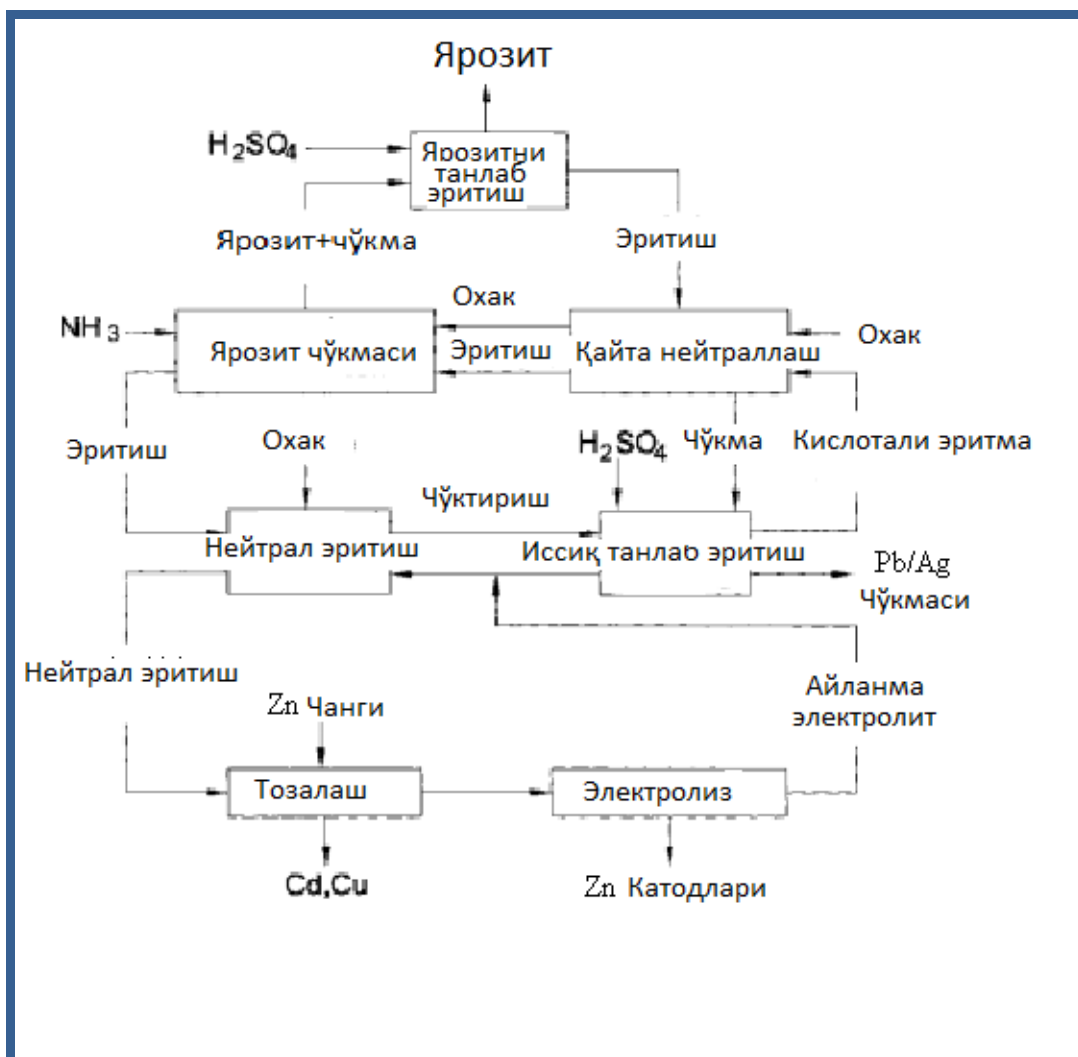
Ярозит

$H_2SO_4$

Ярозитни танлаб эритиш

Ярозит+чўкма

Эритиш

$NH_3$

Охак

Ярозит чўкмаси

Эритиш

Қайта нейтраллаш

Охак

Эритиш

Охак

$H_2SO_4$

Чўкма

Кислотали эритма

Чўктириш

Нейтрал эритиш

Иссиқ танлаб эритиш

Pb/Ag Чўкмаси

Нейтрал эритиш

Zn Чанги

Айланма электролит

Тозалаш

Электролиз

Cd,Cu

Zn Катодлари